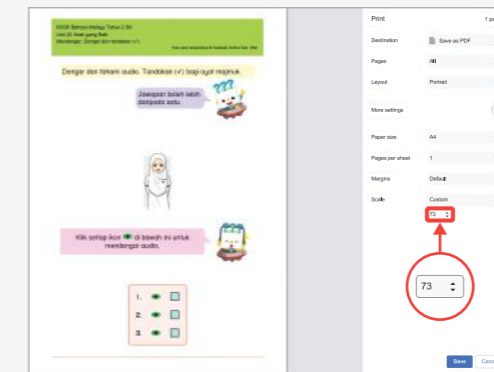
KSSR Bahasa Melayu Tahun 2 SK
Unit 12: Anak yang Baik
Mendengar: Dengar dan tandakan (✓)
Hasil karya sendiri

Dengar dan fahami audio. Tandakan (✓) bagi ayat majmuk.

Jawapan boleh lebih daripada satu.

Klik setiap ikon di bawah ini untuk mendengar audio.

1.
2.
3.

Print
1 pa
Destination
Save as PDF
Pages
All
Layout
Portrait
More settings
Paper size
A4
Pages per sheet
1
Margins
Default
Scale
Custom
73
73
Save
Canc